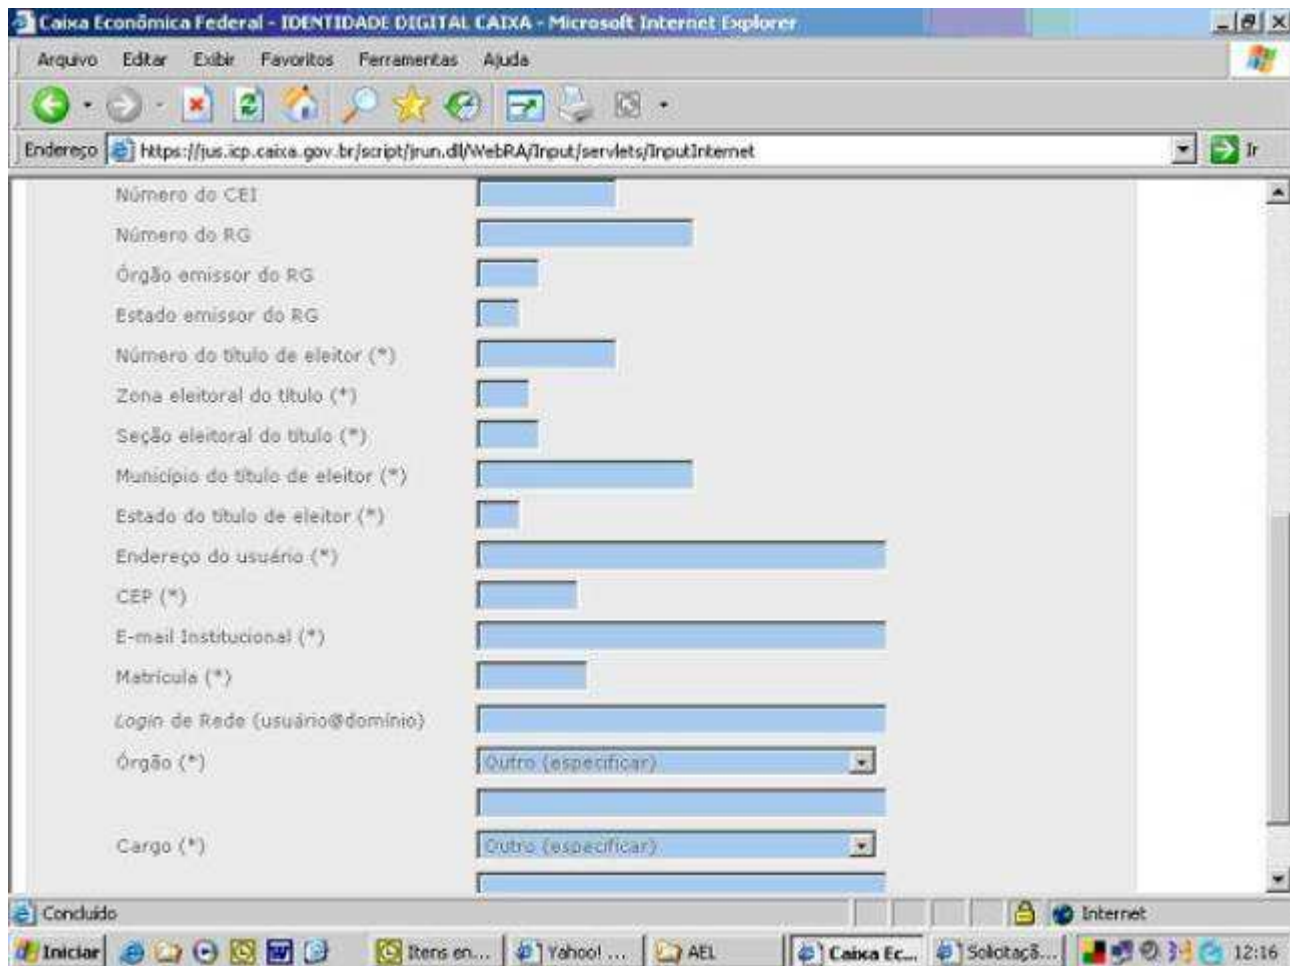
Caixa Econômica Federal - IDENTIDADE DIGITAL CAIXA - Microsoft Internet Explorer

Arquivo Editar Exibir Favoritos Ferramentas Ajuda

Endereço https://jus.icp.caixa.gov.br/script/jrun.dll/WebRA/Input/servlets/InputInternet Ir

Número do CEI

Número do RG

Órgão emissor do RG

Estado emissor do RG

Número do título de eleitor (*)

Zona eleitoral do título (*)

Seção eleitoral do título (*)

Município do título de eleitor (*)

Estado do título de eleitor (*)

Endereço do usuário (*)

CEP (*)

E-mail Institucional (*)

Matrícula (*)

Login de Rede (usuário@domínio)

Órgão (*) Outro (especificar)

Cargo (*) Outro (especificar)

Concluído Internet

Iniciar Itens en... Yahoo! ... AEL Caixa Ec... Solicitaçã... 12:16